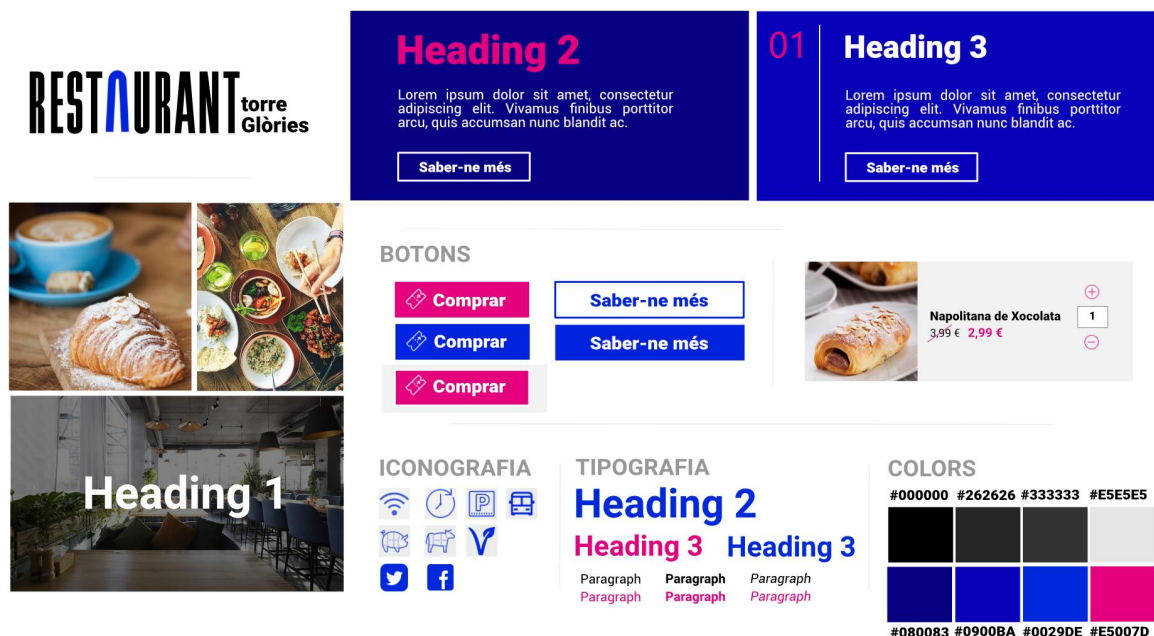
RESTAURANT torre Glòries

Heading 2

Lorem ipsum dolor sit amet, consectetur adipiscing elit. Vivamus finibus porttitor arcu, quis accumsan nunc blandit ac.

Saber-ne més

01

Heading 3

Lorem ipsum dolor sit amet, consectetur adipiscing elit. Vivamus finibus porttitor arcu, quis accumsan nunc blandit ac.

Saber-ne més

Heading 1

BOTONS

Comprar

Comprar

Comprar

Saber-ne més

Saber-ne més

Napolitana de Xocolata

3,99 € 2,99 €

1

ICONOGRAFIA

P

TIPOGRAFIA

Heading 2

Heading 3 Heading 3

Paragraph Paragraph Paragraph

Paragraph Paragraph Paragraph

COLORS

#000000 #262626 #333333 #E5E5E5

#080083 #0900BA #0029DE #E5007D